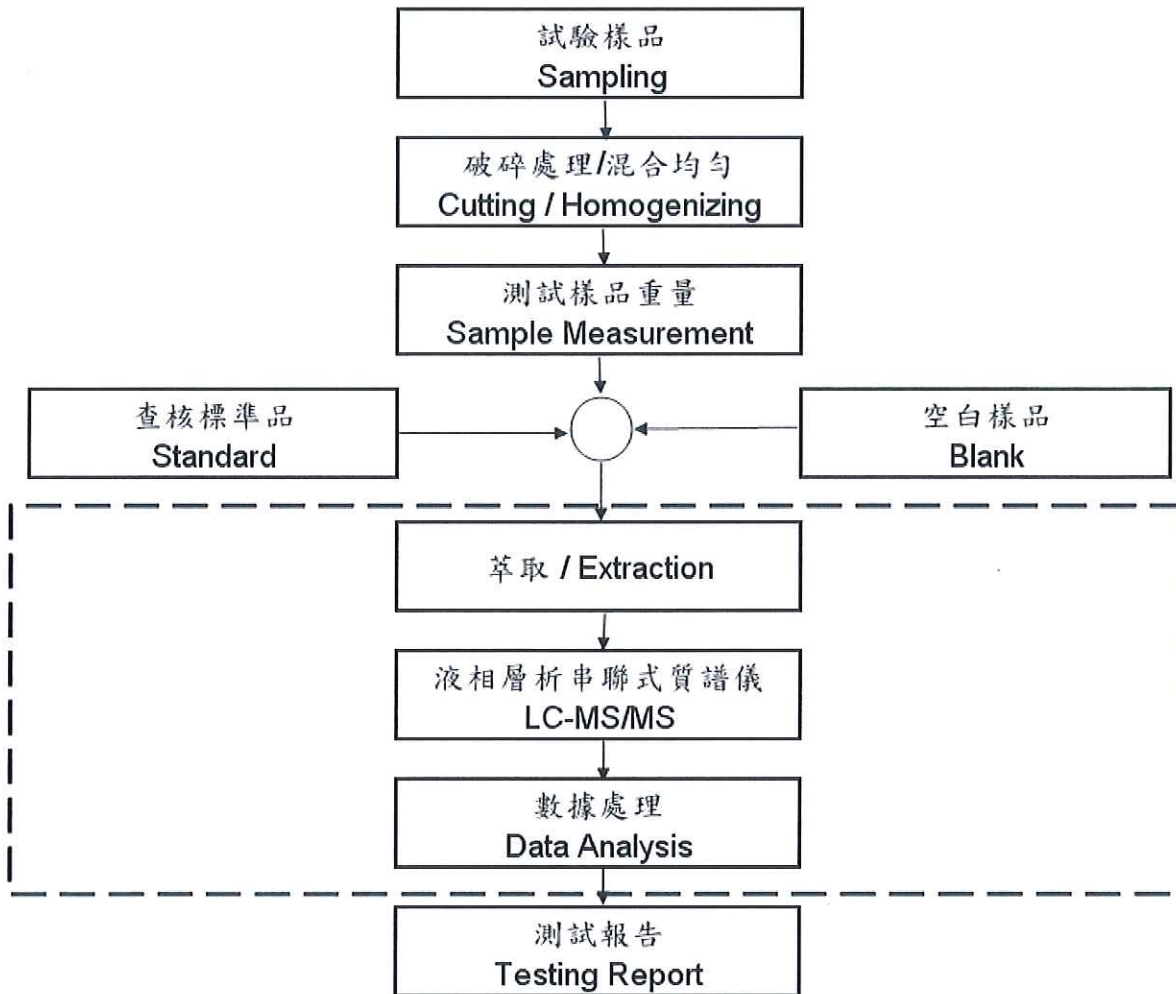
試驗樣品
Sampling

破碎處理/混合均勻
Cutting / Homogenizing

測試樣品重量
Sample Measurement

查核標準品
Standard

空白樣品
Blank

萃取 / Extraction

液相層析串聯式質譜儀
LC-MS/MS

數據處理
Data Analysis

測試報告
Testing Report